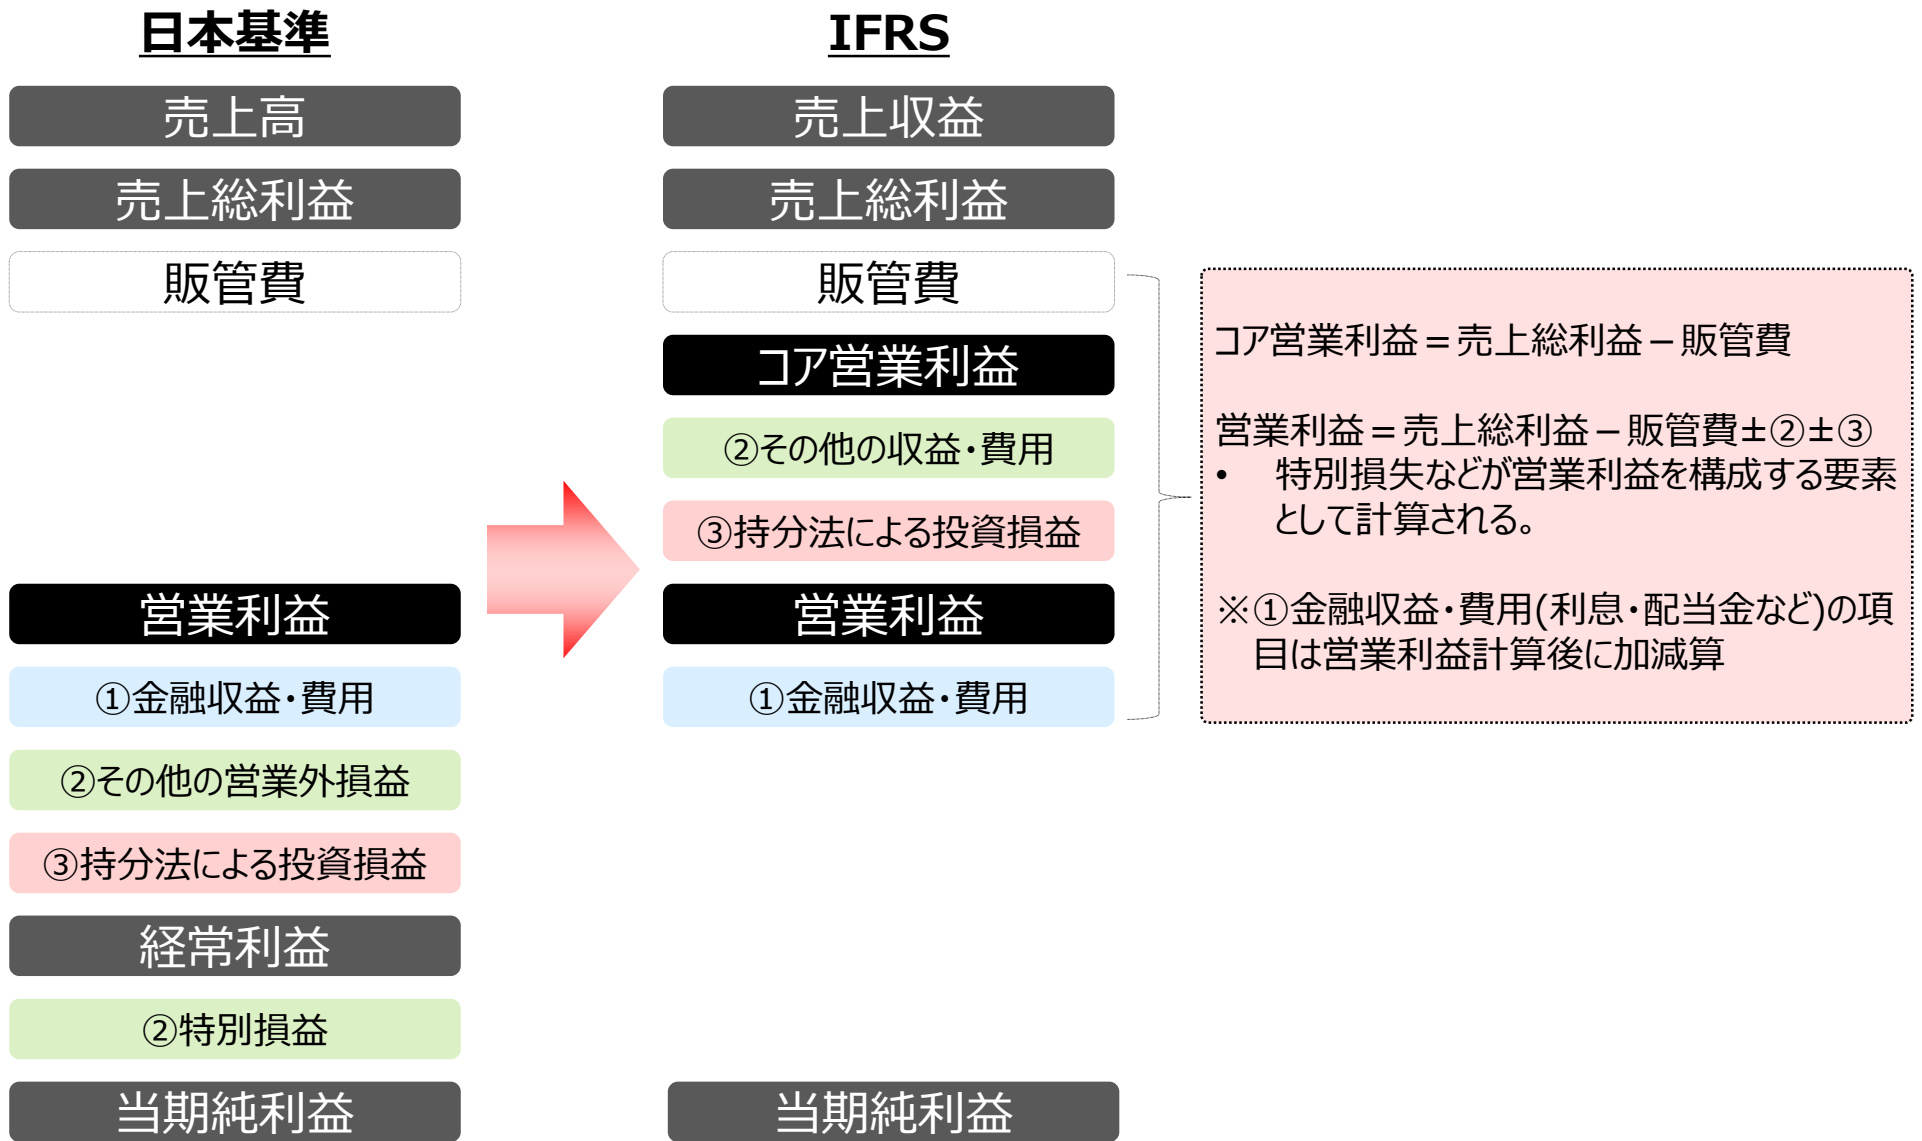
日本基準

売上高

売上総利益

販管費

営業利益

①金融収益・費用

②その他の営業外損益

③持分法による投資損益

経常利益

②特別損益

当期純利益

IFRS

売上収益

売上総利益

販管費

コア営業利益

②その他の収益・費用

③持分法による投資損益

営業利益

①金融収益・費用

当期純利益

コア営業利益＝売上総利益－販管費

営業利益＝売上総利益－販管費±②±③
• 特別損失などが営業利益を構成する要素として計算される。

※①金融収益・費用(利息・配当金など)の項目は営業利益計算後に加減算